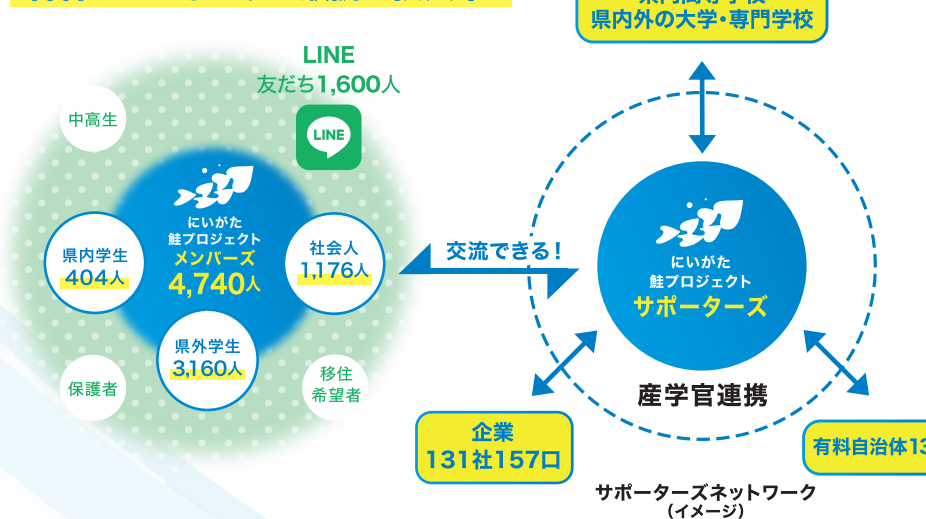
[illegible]
県内外の大学・専門学校

LINE
友だち1,600人

LINE

中高生

にいがた
鮭プロジェクト
メンバーズ
4,740人

県内学生
404人

社会人
1,176人

県外学生
3,160人

保護者

移住
希望者

交流できる！

にいがた
鮭プロジェクト
サポーターズ

産学官連携

企業
131社157口

有料自治体13

サポーターズネットワーク
（イメージ）